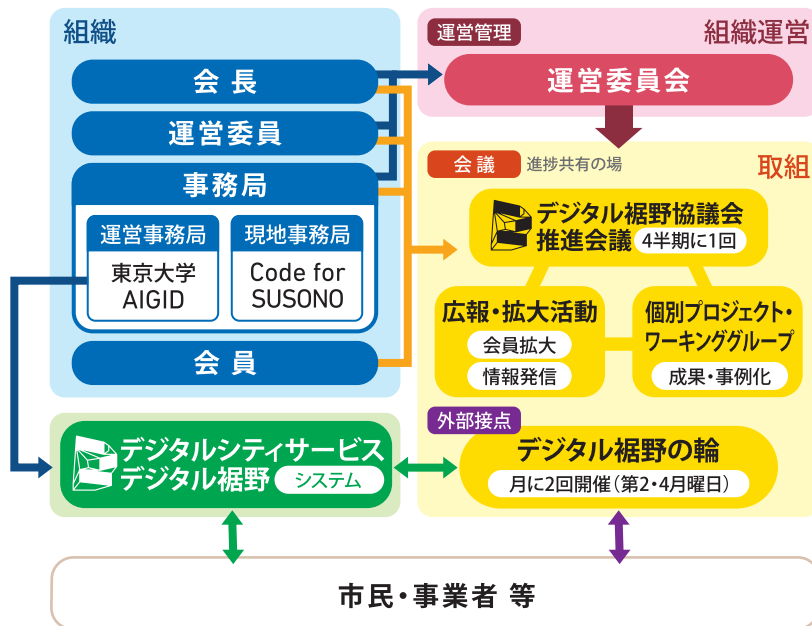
組織

会長

運営委員

事務局

運営事務局

東京大学 AIGID

現地事務局

Code for SUSONO

会員

運営管理

組織運営

運営委員会

会議

進捗共有の場

取組

デジタル裾野協議会 推進会議

4半期に1回

広報・拡大活動

会員拡大

情報発信

個別プロジェクト・ワーキンググループ

成果・事例化

外部接点

デジタル裾野の輪

月に2回開催（第2・4月曜日）

デジタルシティサービス デジタル裾野

システム

市民・事業者 等